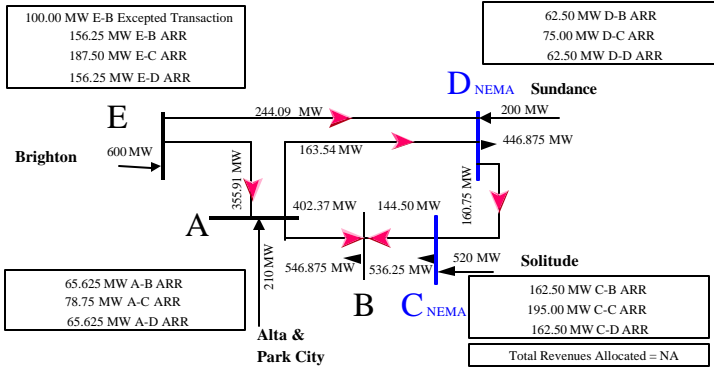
100.00 MW E-B Excepted Transaction
156.25 MW E-B ARR
187.50 MW E-C ARR
156.25 MW E-D ARR

62.50 MW D-B ARR
75.00 MW D-C ARR
62.50 MW D-D ARR

D NEMA

Sundance

200 MW

E

244.09 MW

446.875 MW

163.54 MW

Brighton

600 MW

355.91 MW

160.75 MW

402.37 MW

144.50 MW

A

520 MW

Solitude

210 MW

546.875 MW

536.25 MW

65.625 MW A-B ARR
78.75 MW A-C ARR
65.625 MW A-D ARR

B

C NEMA

162.50 MW C-B ARR
195.00 MW C-C ARR
162.50 MW C-D ARR

Alta & Park City

Total Revenues Allocated = NA